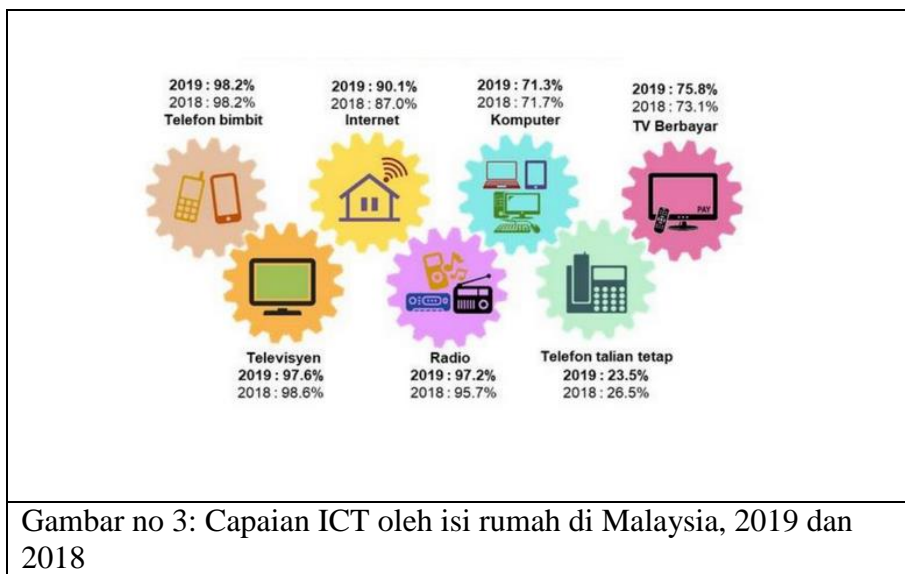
2019 : 98.2%
2018 : 98.2%
Telefon bimbit

2019 : 90.1%
2018 : 87.0%
Internet

2019 : 71.3%
2018 : 71.7%
Komputer

2019 : 75.8%
2018 : 73.1%
TV Berbayar

PAY

Televisyen
2019 : 97.6%
2018 : 98.6%

Radio
2019 : 97.2%
2018 : 95.7%

Telefon talian tetap
2019 : 23.5%
2018 : 26.5%

Gambar no 3: Capaian ICT oleh isi rumah di Malaysia, 2019 dan 2018